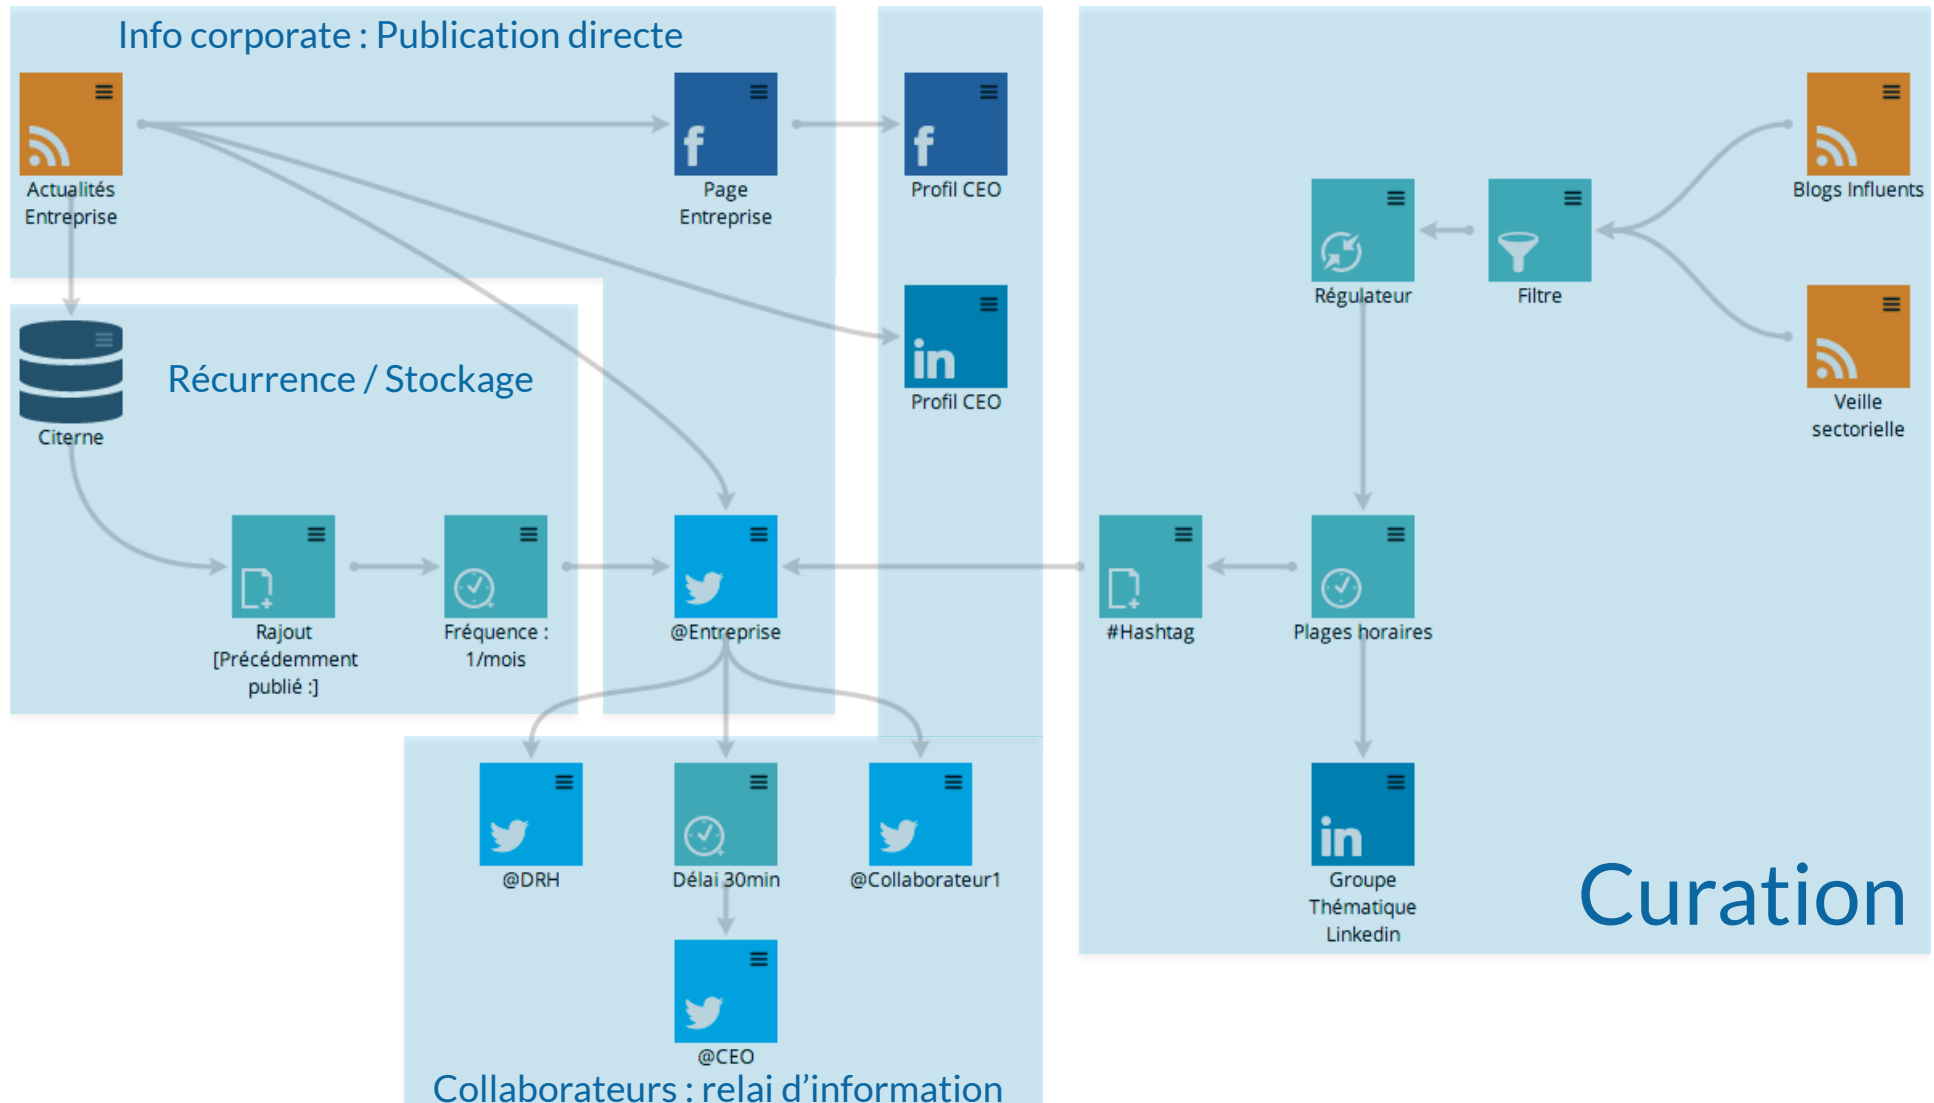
Info corporate : Publication directe

Actualités Entreprise

Page Entreprise

Profil CEO

Profil CEO

Récurrence / Stockage

Citerne

Rajout [Précédemment publié :]

Fréquence : 1/mois

@Entreprise

Blogs Influents

Régulateur

Filtre

Veille sectorielle

#Hashtag

Plages horaires

Groupe Thématique Linkedin

Curation

@DRH

Délai 30min

@Collaborateur1

@CEO

Collaborateurs : relai d'information